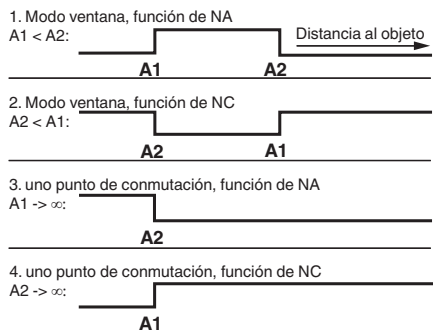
1. Modo ventana, función de NA
A1 < A2:
Distancia al objeto
A1 A2

2. Modo ventana, función de NC
A2 < A1:
A2 A1

3. uno punto de conmutación, función de NA
A1 -> $\infty$:
A2

4. uno punto de conmutación, función de NC
A2 -> $\infty$:
A1